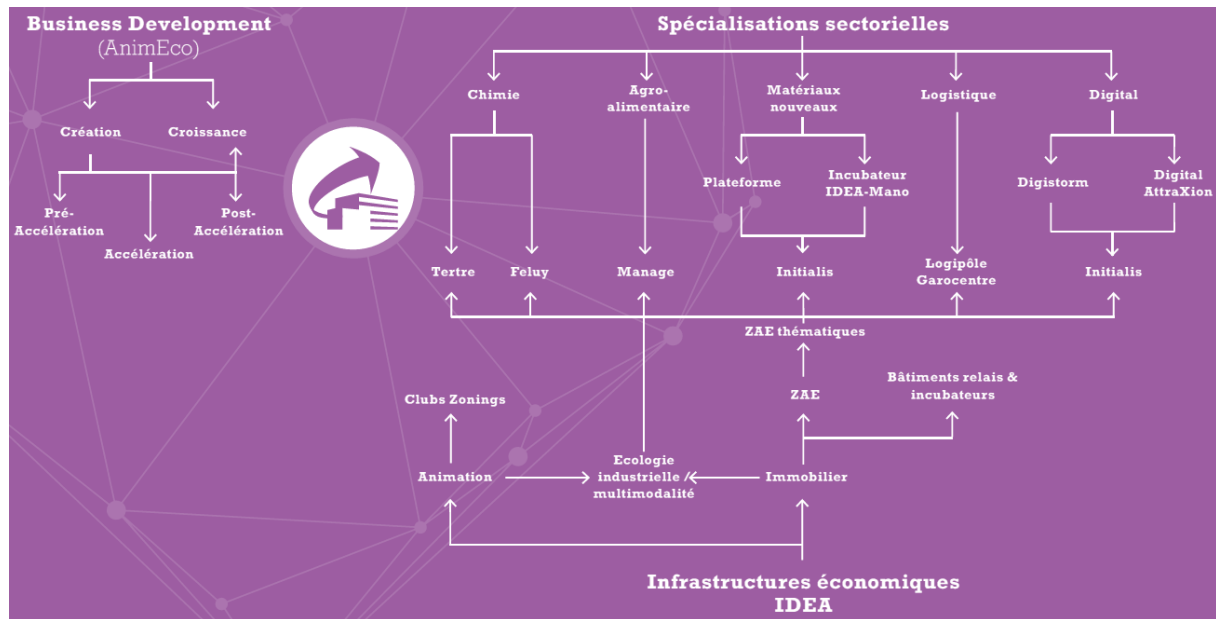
Business Development
(AnimEco)

Création
Croissance

Pré-Accélération
Accélération
Post-Accélération

Spécialisations sectorielles

Chimie
Agro-alimentaire
Matériaux nouveaux
Logistique
Digital

Plateforme
Incubateur IDEA-Mano
Digistorm
Digital AttraXion

Tertre
Feluy
Manage
Initialis
Logipôle Garocentre
Initialis

ZAE thématiques

Clubs Zonings
ZAE
Bâtiments relais & incubateurs

Animation
Ecologie industrielle / multimodalité
Immobilier

Infrastructures économiques
IDEA